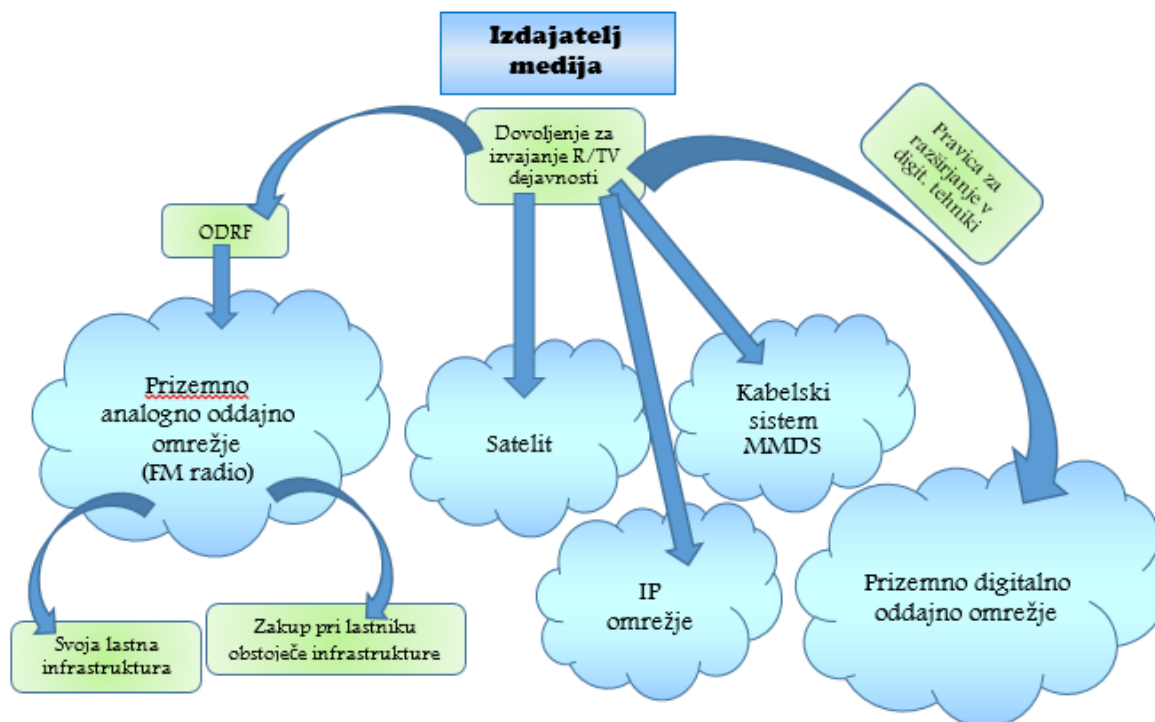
Izdajatelj medija

Dovoljenje za izvajanje R/TV dejavnosti

Pravica za razširjanje v digit. tehniki

ODRF

Prizemno analogno oddajno omrežje (FM radio)

Satelit

Kabelski sistem MMDS

IP omrežje

Prizemno digitalno oddajno omrežje

Svoja lastna infrastruktura

Zakup pri lastniku obstoječe infrastrukture